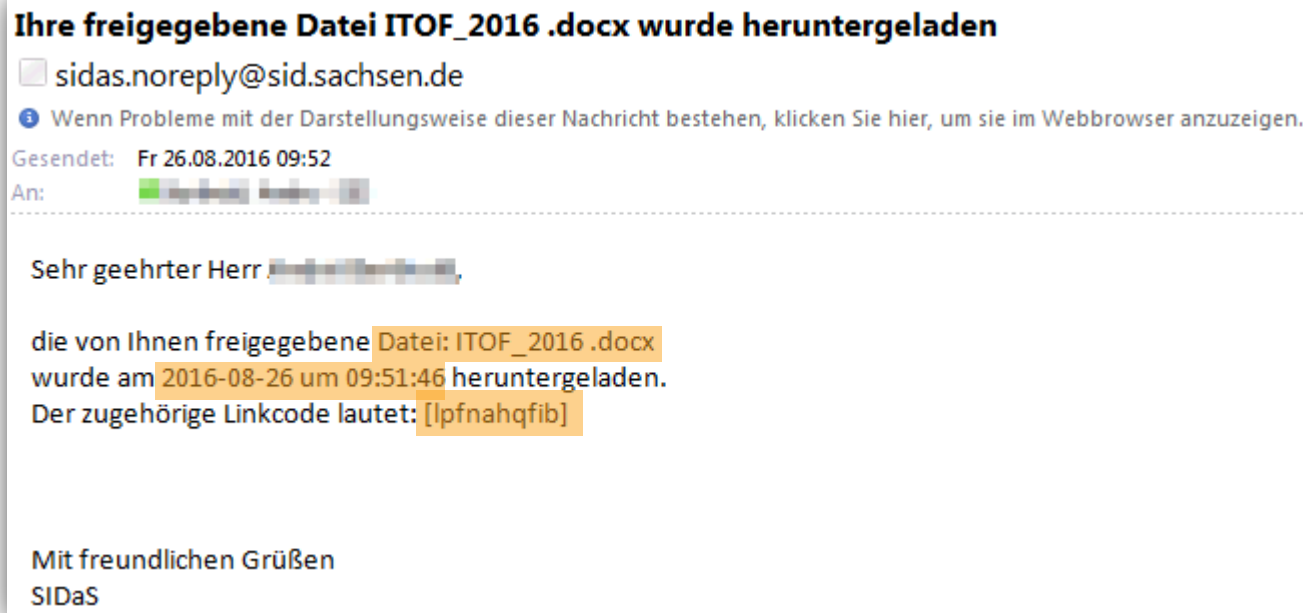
Ihre freigegebene Datei ITOF_2016 .docx wurde heruntergeladen

sidas.noreply@sid.sachsen.de

Wenn Probleme mit der Darstellungsweise dieser Nachricht bestehen, klicken Sie hier, um sie im Webbrowser anzuzeigen.

Gesendet: Fr 26.08.2016 09:52
An: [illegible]

Sehr geehrter Herr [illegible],

die von Ihnen freigegebene Datei: ITOF_2016 .docx
wurde am 2016-08-26 um 09:51:46 heruntergeladen.
Der zugehörige Linkcode lautet: [lpfnahqfib]

Mit freundlichen Grüßen
SIDaS